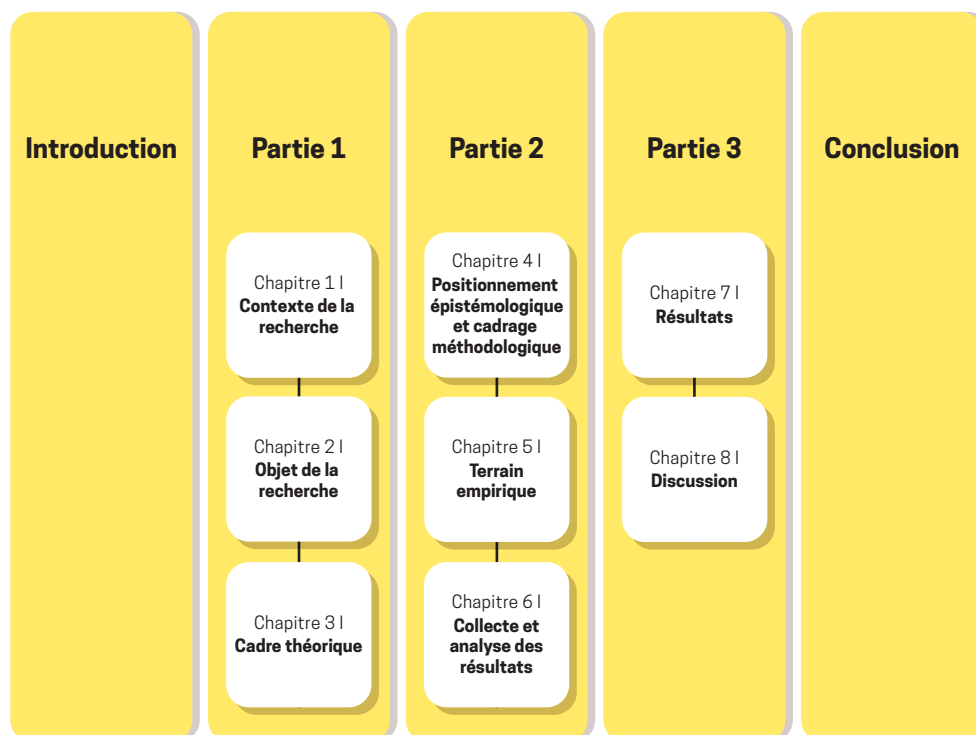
Introduction

Partie 1

Chapitre 1 I
**Contexte de la recherche**

Chapitre 2 I
**Objet de la recherche**

Chapitre 3 I
**Cadre théorique**

Partie 2

Chapitre 4 I
**Positionnement épistémologique et cadrage méthodologique**

Chapitre 5 I
**Terrain empirique**

Chapitre 6 I
**Collecte et analyse des résultats**

Partie 3

Chapitre 7 I
**Résultats**

Chapitre 8 I
**Discussion**

Conclusion